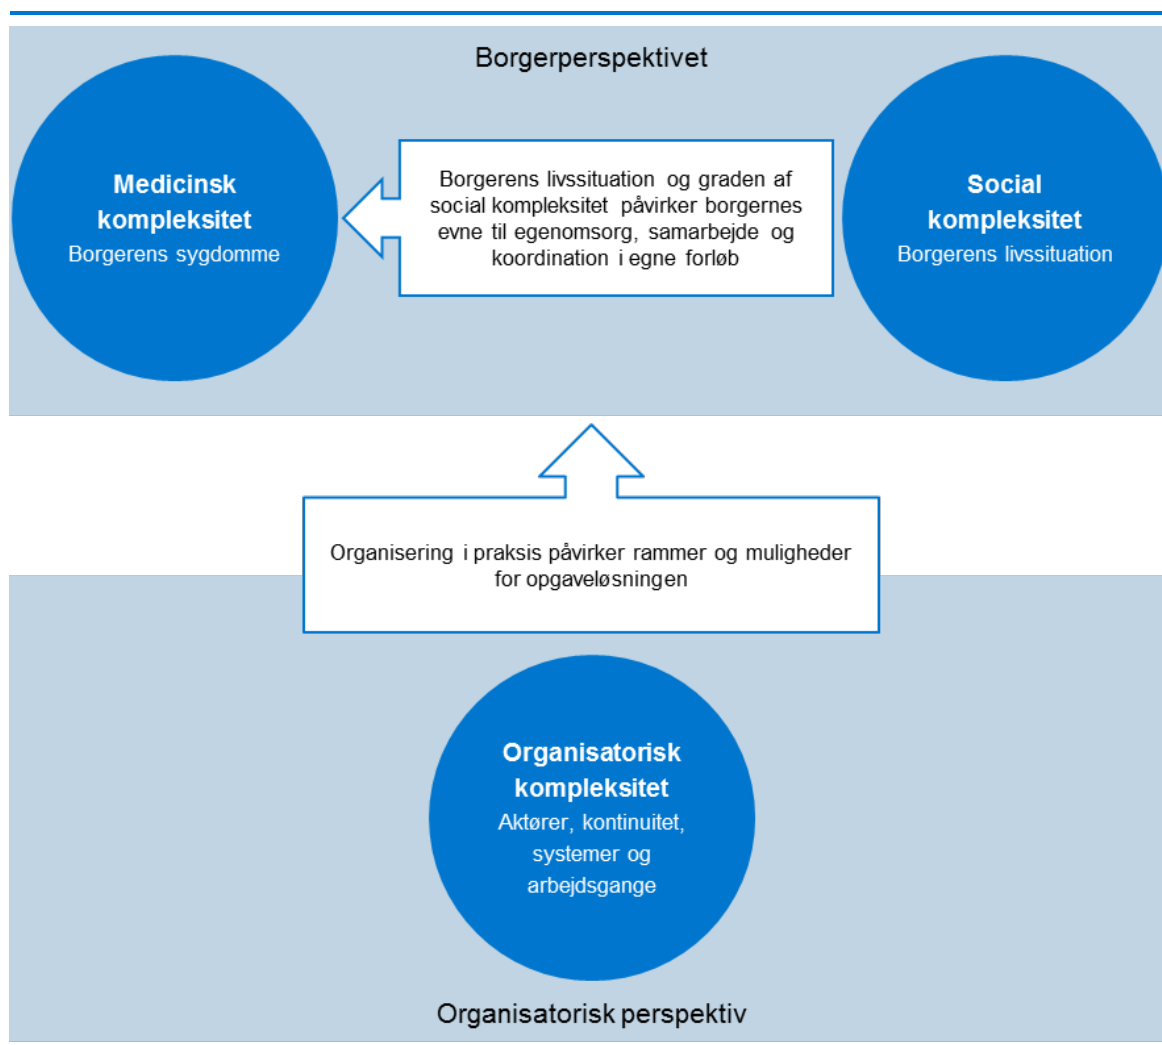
Borgerperspektivet

Medicinsk kompleksitet
Borgerens sygdomme

Borgerens livssituation og graden af social kompleksitet påvirker borgernes evne til egenomsorg, samarbejde og koordination i egne forløb

Social kompleksitet
Borgerens livssituation

Organisering i praksis påvirker rammer og muligheder for opgaveløsningen

Organisatorisk kompleksitet
Aktører, kontinuitet, systemer og arbejdsgange

Organisatorisk perspektiv